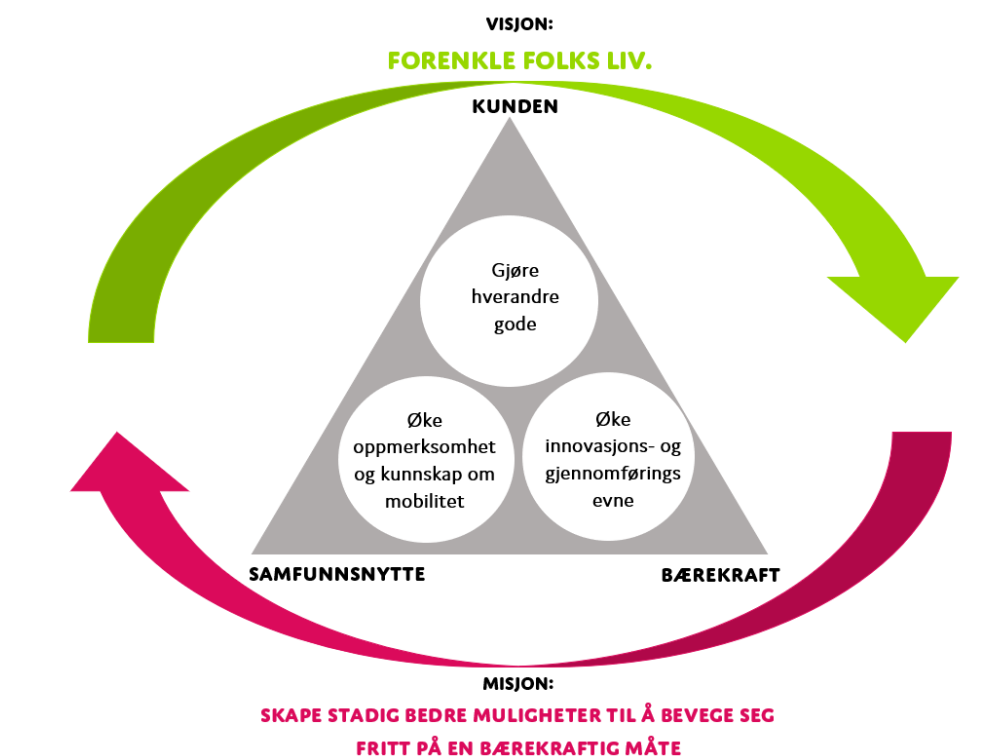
VISJON:

FORENKLE FOLKS LIV.

KUNDEN

Gjøre hverandre gode

Øke oppmerksomhet og kunnskap om mobilitet

Øke innovasjons- og gjennomførings evne

SAMFUNNSNYTTE

BÆREKRAFT

MISJON:

SKAPE STADIG BEDRE MULIGHETER TIL Å BEVEGE SEG FRITT PÅ EN BÆREKRAFTIG MÅTE